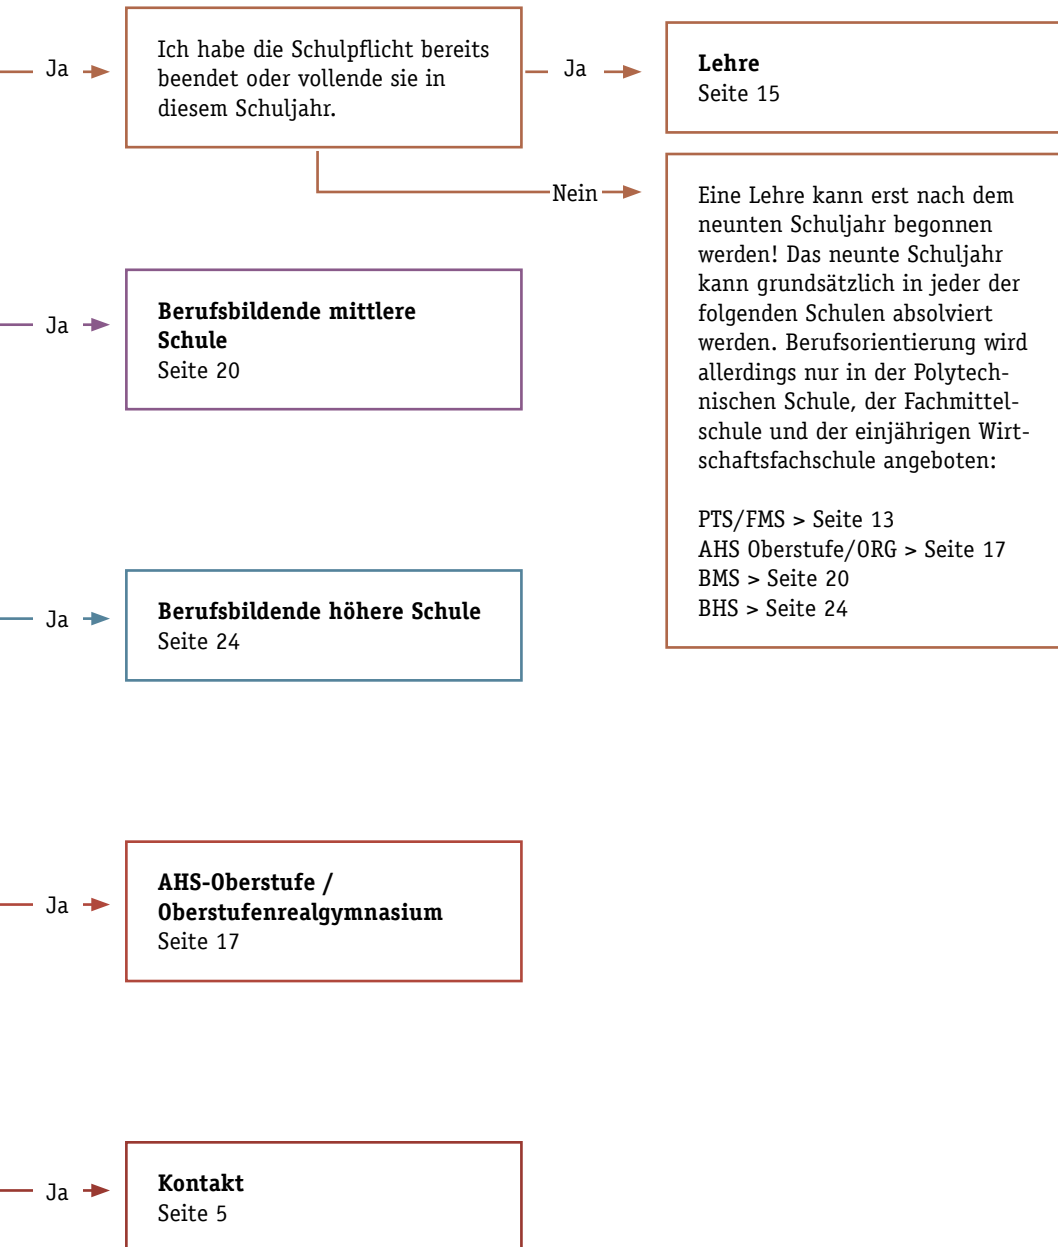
Ja

Ich habe die Schulpflicht bereits beendet oder vollende sie in diesem Schuljahr.

Ja

**Lehre**
Seite 15

Nein

Eine Lehre kann erst nach dem neunten Schuljahr begonnen werden! Das neunte Schuljahr kann grundsätzlich in jeder der folgenden Schulen absolviert werden. Berufsorientierung wird allerdings nur in der Polytechnischen Schule, der Fachmittelschule und der einjährigen Wirtschaftsfachschule angeboten:

PTS/FMS > Seite 13
AHS Oberstufe/ORG > Seite 17
BMS > Seite 20
BHS > Seite 24

Ja

**Berufsbildende mittlere Schule**
Seite 20

Ja

**Berufsbildende höhere Schule**
Seite 24

Ja

**AHS-Oberstufe / Oberstufenrealgymnasium**
Seite 17

Ja

**Kontakt**
Seite 5